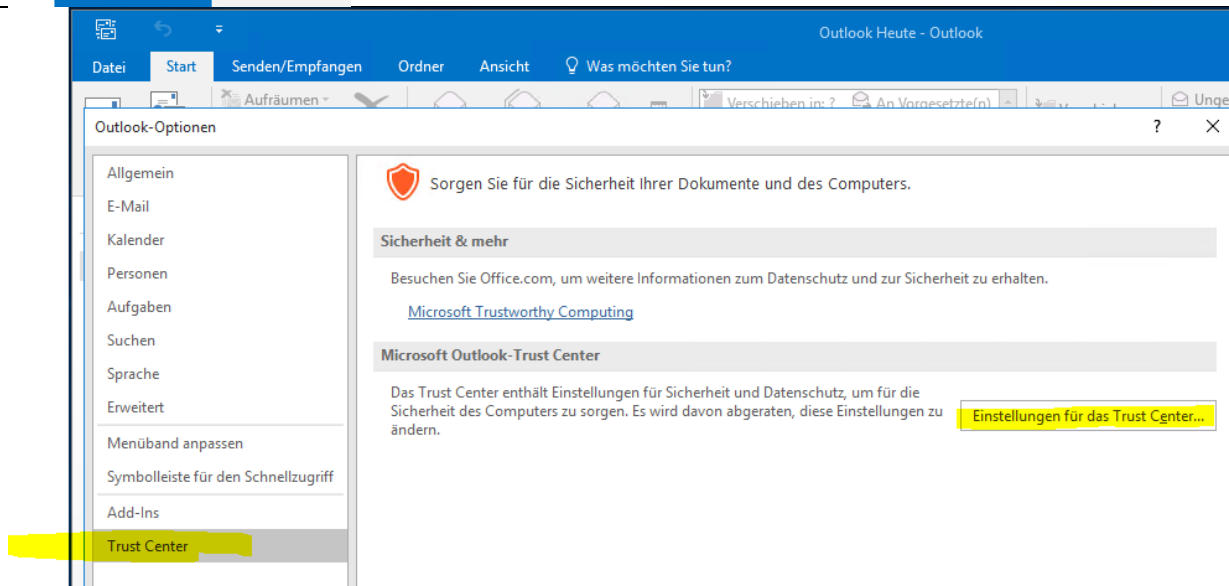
Outlook Heute - Outlook

Datei Start Senden/Empfangen Ordner Ansicht Was möchten Sie tun?

Aufräumen Verschieben in: ? An Vorgesetzte(n) Unge

Outlook-Optionen ? ×

Allgemein
E-Mail
Kalender
Personen
Aufgaben
Suchen
Sprache
Erweitert
Menüband anpassen
Symbolleiste für den Schnellzugriff
Add-Ins
Trust Center

Sorgen Sie für die Sicherheit Ihrer Dokumente und des Computers.

Sicherheit & mehr

Besuchen Sie Office.com, um weitere Informationen zum Datenschutz und zur Sicherheit zu erhalten.

Microsoft Trustworthy Computing

Microsoft Outlook-Trust Center

Das Trust Center enthält Einstellungen für Sicherheit und Datenschutz, um für die Sicherheit des Computers zu sorgen. Es wird davon abgeraten, diese Einstellungen zu ändern.

Einstellungen für das Trust Center...